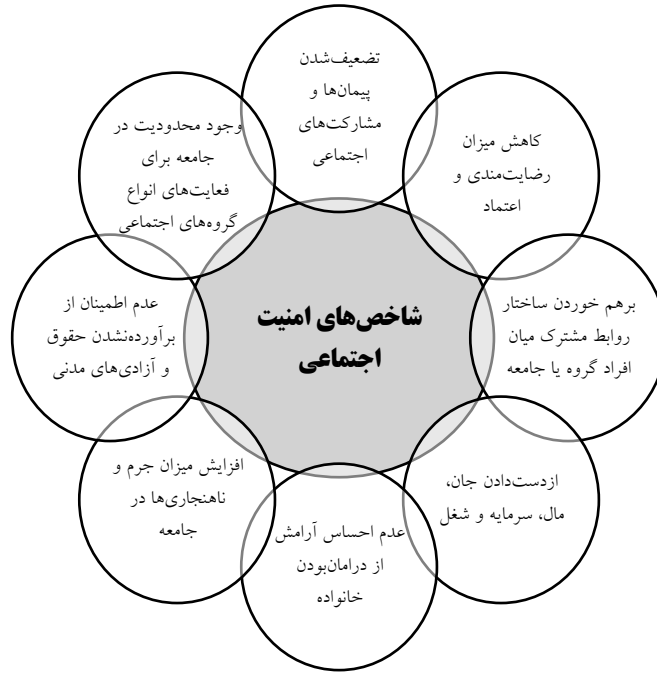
شاخص‌های امنیت اجتماعی

تضعیف‌شدن پیمان‌ها و مشارکت‌های اجتماعی

کاهش میزان رضایت‌مندی و اعتماد

برهم خوردن ساختار روابط مشترک میان افراد گروه یا جامعه

ازدست‌دادن جان، مال، سرمایه و شغل

عدم احساس آرامش از درامان‌بودن خانواده

افزایش میزان جرم و ناهنجاری‌ها در جامعه

عدم اطمینان از برآورده‌نشدن حقوق و آزادی‌های مدنی

وجود محدودیت در جامعه برای فعایت‌های انواع گروه‌های اجتماعی